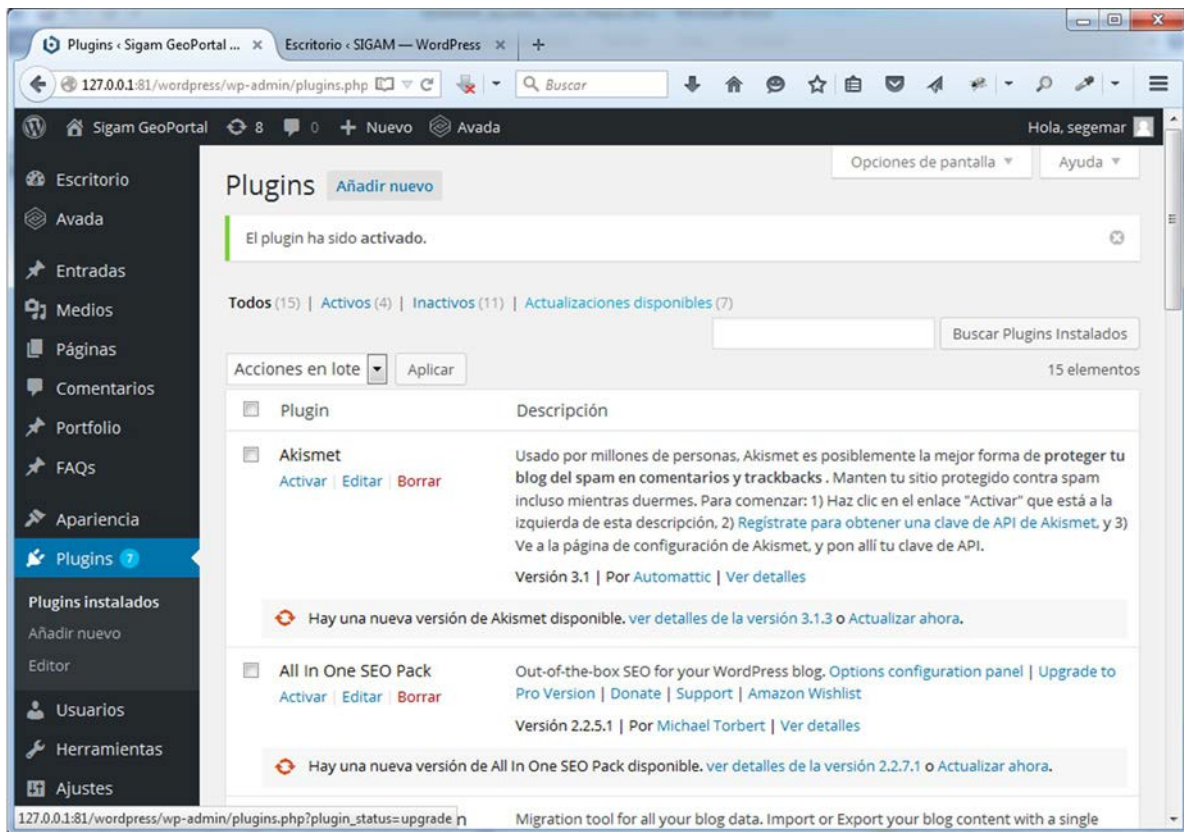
Plugins ‹ Sigam GeoPortal ... × Escritorio ‹ SIGAM — WordPress × +

127.0.0.1:81/wordpress/wp-admin/plugins.php

Buscar

Sigam GeoPortal 8 0 + Nuevo Avada

Hola, segemar

Escritorio
Avada
Entradas
Medios
Páginas
Comentarios
Portfolio
FAQs
Apariencia
Plugins 7
Plugins instalados
Añadir nuevo
Editor
Usuarios
Herramientas
Ajustes

Opciones de pantalla ▾ Ayuda ▾

Plugins Añadir nuevo

El plugin ha sido activado.

Todos (15) | Activos (4) | Inactivos (11) | Actualizaciones disponibles (7)

Buscar Plugins Instalados

Acciones en lote Aplicar

15 elementos

| Plugin | Descripción |
|---|---|
| Akismet<br>Activar \| Editar \| Borrar | Usado por millones de personas, Akismet es posiblemente la mejor forma de proteger tu blog del spam en comentarios y trackbacks . Manten tu sitio protegido contra spam incluso mientras duermes. Para comenzar: 1) Haz clic en el enlace "Activar" que está a la izquierda de esta descripción, 2) Regístrate para obtener una clave de API de Akismet, y 3) Ve a la página de configuración de Akismet, y pon allí tu clave de API.<br>Versión 3.1 \| Por Automattic \| Ver detalles |

Hay una nueva versión de Akismet disponible. ver detalles de la versión 3.1.3 o Actualizar ahora.

| Plugin | Descripción |
|---|---|
| All In One SEO Pack<br>Activar \| Editar \| Borrar | Out-of-the-box SEO for your WordPress blog. Options configuration panel \| Upgrade to Pro Version \| Donate \| Support \| Amazon Wishlist<br>Versión 2.2.5.1 \| Por Michael Torbert \| Ver detalles |

Hay una nueva versión de All In One SEO Pack disponible. ver detalles de la versión 2.2.7.1 o Actualizar ahora.

127.0.0.1:81/wordpress/wp-admin/plugins.php?plugin_status=upgrade n

Migration tool for all your blog data. Import or Export your blog content with a single